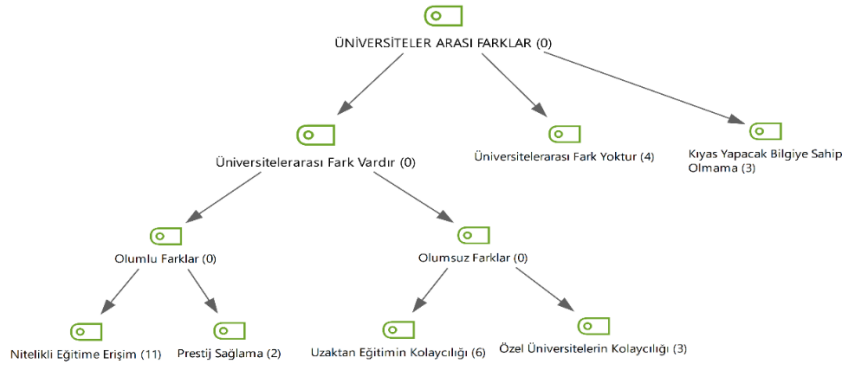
ÜNİVERSİTELER ARASI FARKLAR (0)

Üniversitelerarası Fark Vardır (0)

Üniversitelerarası Fark Yoktur (4)

Kıyas Yapacak Bilgiye Sahip Olmama (3)

Olumlu Farklar (0)

Olumsuz Farklar (0)

Nitelikli Eğitime Erişim (11)

Prestij Sağlama (2)

Uzaktan Eğitimin Kolaycılığı (6)

Özel Üniversitelerin Kolaycılığı (3)